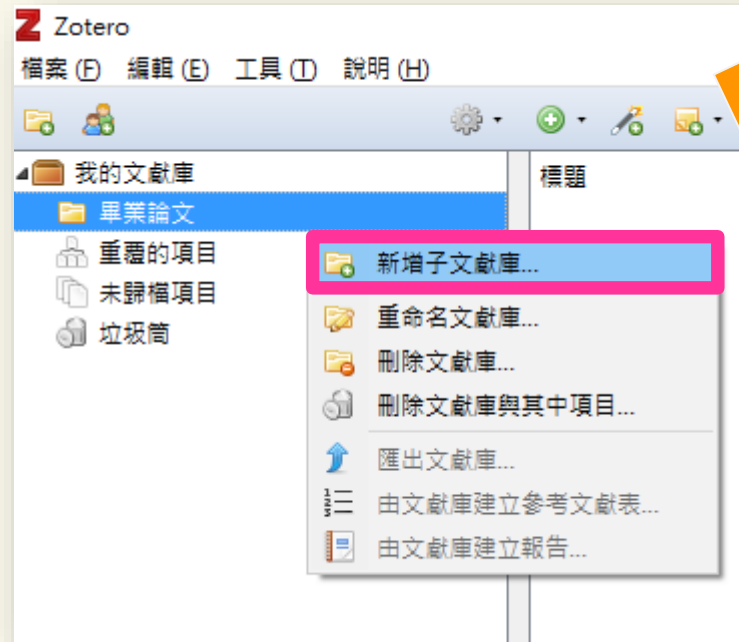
Zotero
檔案 (F) 編輯 (E) 工具 (T) 說明 (H)

我的文獻庫
畢業論文
重覆的項目
未歸檔項目
垃圾筒

標題

新增子文獻庫...
重命名文獻庫...
刪除文獻庫...
刪除文獻庫與其中項目...
匯出文獻庫...
由文獻庫建立參考文獻表...
由文獻庫建立報告...